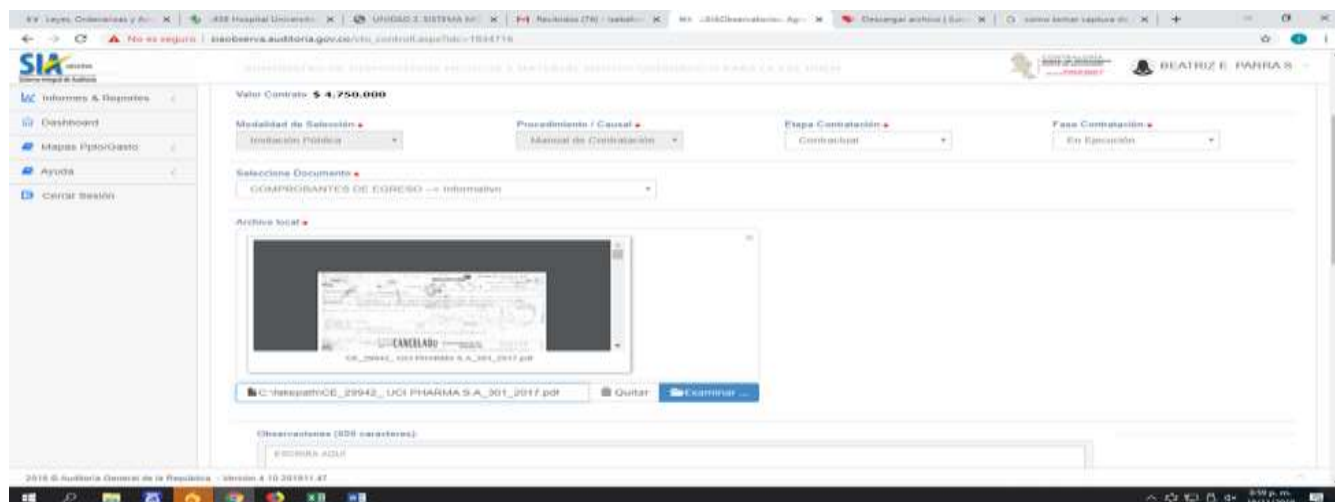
No es seguro | siaobserva.auditoria.gov.co/vis_control/.aspx?idc=1934716

SIA

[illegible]

BEATRIZ E. PARRA S.

Informes & Reportes

Dashboard

Mapas PptoGasto

Ayuda

Cerrar Sesión

Valor Contrato $ 4.750.000

Modalidad de Selección *
Invitación Pública

Procedimiento / Causal *
Manual de Contratación

Etapa Contratación *
Contractual

Fase Contratación *
En Ejecución

Seleccione Documento *
COMPROBANTES DE EGRESO --> Informativo

Archivo local *

CANCELADO

CE_29942_ UCI PHARMA S.A_301_2017.pdf

C:\fakepath\CE_29942_ UCI PHARMA S.A_301_2017.pdf

Quitar

Examinar ...

Observaciones (800 caracteres):

ESCRIBA AQUÍ

2018 © Auditoría General de la República - Versión 4.10 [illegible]